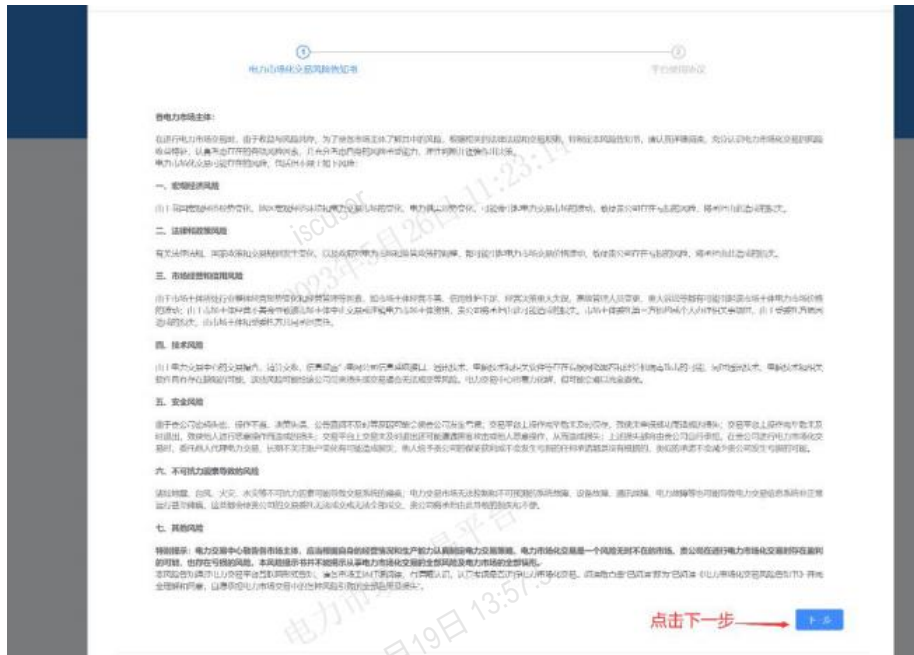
①
电力市场化交易风险告知书

②
平台使用协议

各电力市场主体:

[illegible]

一、宏观经济风险

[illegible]

二、法律和政策风险

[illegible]

三、市场经营和信用风险

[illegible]

四、技术风险

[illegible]

五、安全风险

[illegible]

六、不可抗力因素导致的风险

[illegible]

七、其他风险

特别提示: 电力交易中心敬告各市场主体, 应当根据自身的经营情况和生产能力从真刚提电力交易策略。电力市场化交易是一个风险无时不在的市场, 贵公司在进行电力市场化交易时存在盈利的可能, 也存在亏损的风险。本风险提示书并不能揭示从事电力市场化交易的全部风险及电力市场的全部情况。

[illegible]

点击下一步

下一步